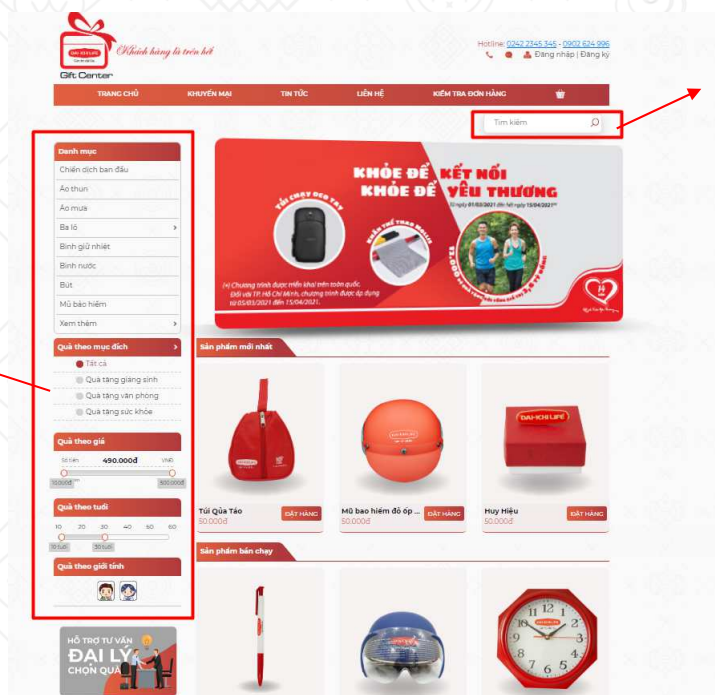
DAI-ICHI LIFE
Khách hàng là trên hết
Gift Center

Hotline: 0242 2345 345 - 0902 624 996
Đăng nhập | Đăng ký

TRANG CHỦ
KHUYẾN MẠI
TIN TỨC
LIÊN HỆ
KIỂM TRA ĐƠN HÀNG

Tìm kiếm

Danh mục
Chiến dịch ban đầu
Áo thun
Áo mưa
Ba lô
Bình giữ nhiệt
Bình nước
Bút
Mũ bảo hiểm
Xem thêm

Quà theo mục đích
Tất cả
Quà tặng giáng sinh
Quà tặng văn phòng
Quà tặng sức khỏe

Quà theo giá
Số tiền
490.000đ
VNĐ
10.000đ
500.000đ

Quà theo tuổi
10 20 30 40 50 60
10 tuổi
30 tuổi

Quà theo giới tính

HỖ TRỢ TƯ VẤN
ĐẠI LÝ
CHỌN QUÀ

KHỎE ĐỂ KẾT NỐI
KHỎE ĐỂ YÊU THƯƠNG
Từ ngày 01/03/2021 đến hết ngày 15/04/2021(*)
TÚI CHẠY ĐEO TAY
KHĂN THỂ THAO
(*) Chương trình được triển khai trên toàn quốc. Đối với TP. Hồ Chí Minh, chương trình được áp dụng từ 05/03/2021 đến 15/04/2021.

Sản phẩm mới nhất
Túi Quả Táo
50.000đ
ĐẶT HÀNG
Mũ bao hiểm đỏ óp ...
50.000đ
ĐẶT HÀNG
Huy Hiệu
50.000đ
ĐẶT HÀNG

Sản phẩm bán chạy